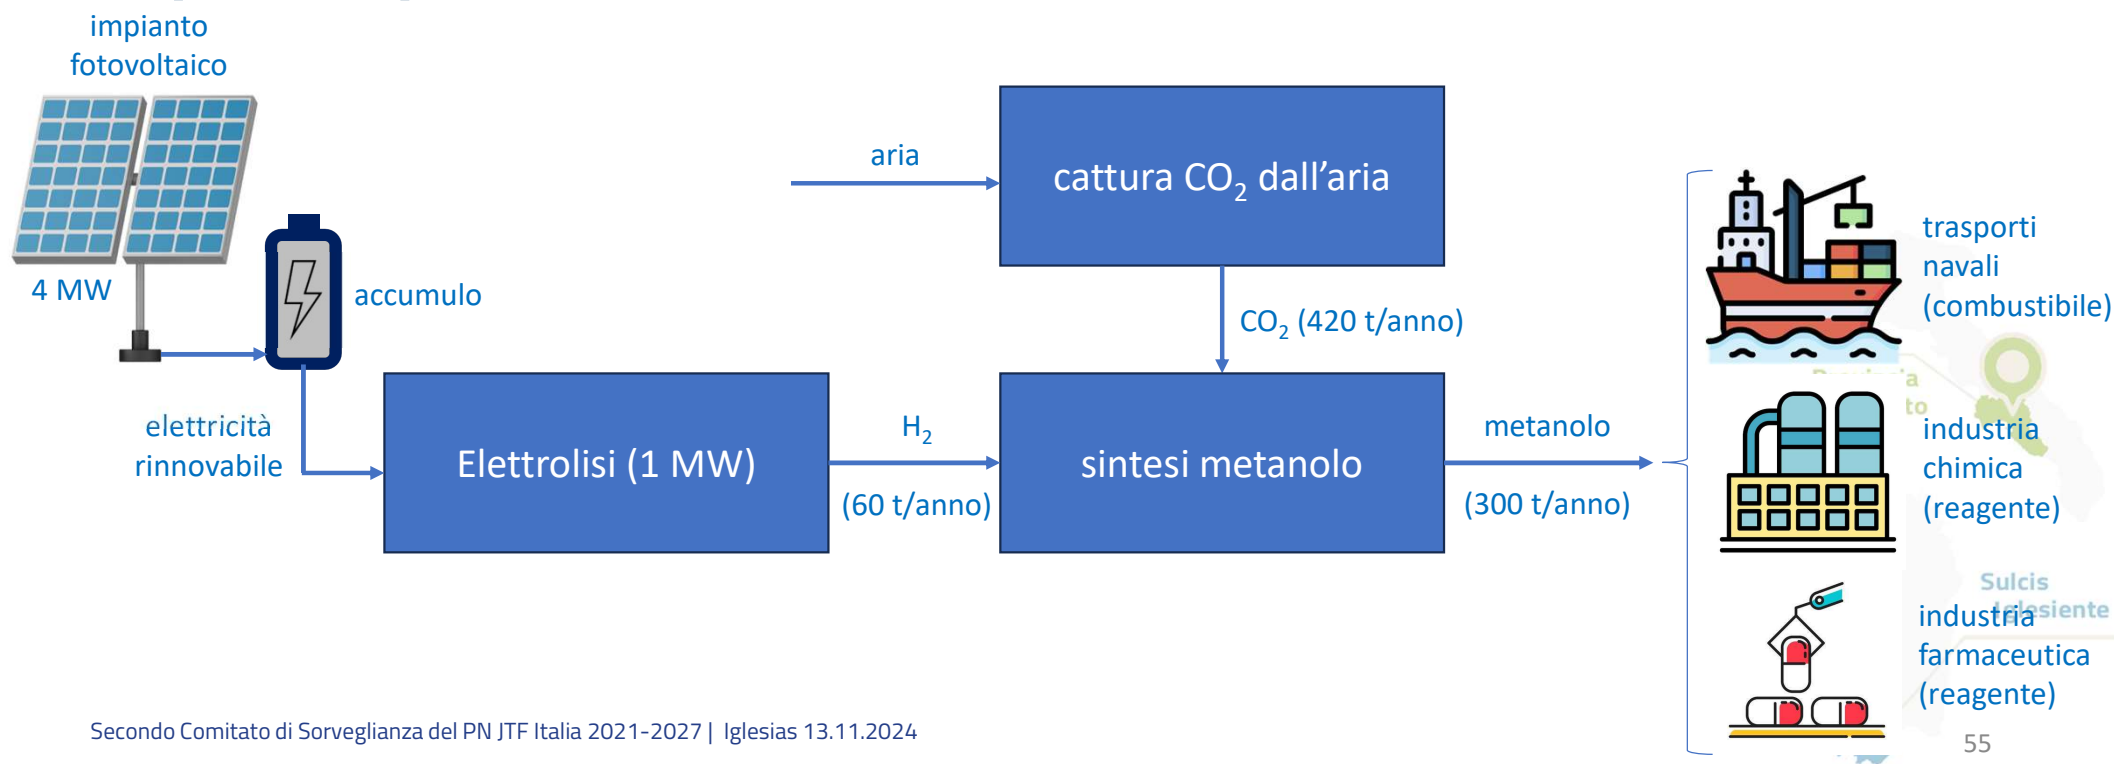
impianto fotovoltaico

4 MW

accumulo

elettricità rinnovabile

aria

cattura $CO_2$ dall’aria

$CO_2$ (420 t/anno)

Elettrolisi (1 MW)

$H_2$

(60 t/anno)

sintesi metanolo

metanolo

(300 t/anno)

trasporti navali (combustibile)

industria chimica (reagente)

Sulcis Iglesiente

industria farmaceutica (reagente)

Secondo Comitato di Sorveglianza del PN JTF Italia 2021-2027 | Iglesias 13.11.2024

55